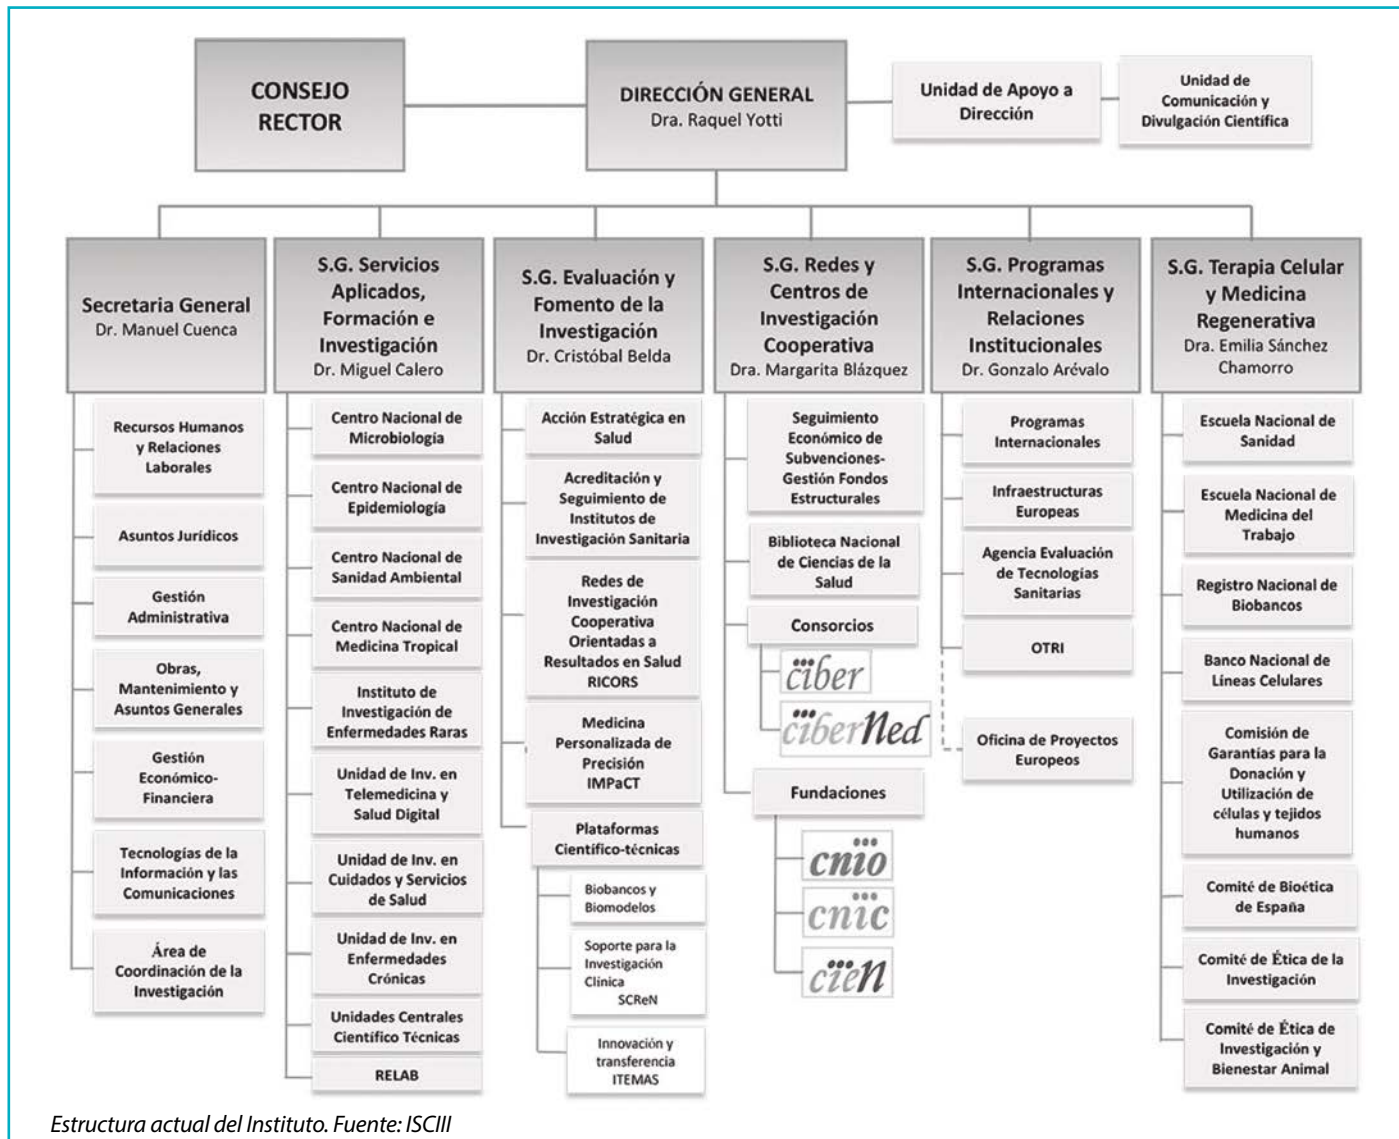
CONSEJO RECTOR

DIRECCIÓN GENERAL
Dra. Raquel Yotti

Unidad de Apoyo a Dirección

Unidad de Comunicación y Divulgación Científica

Secretaria General
Dr. Manuel Cuenca

Recursos Humanos y Relaciones Laborales

Asuntos Jurídicos

Gestión Administrativa

Obras, Mantenimiento y Asuntos Generales

Gestión Económico-Financiera

Tecnologías de la Información y las Comunicaciones

Área de Coordinación de la Investigación

S.G. Servicios Aplicados, Formación e Investigación
Dr. Miguel Calero

Centro Nacional de Microbiología

Centro Nacional de Epidemiología

Centro Nacional de Sanidad Ambiental

Centro Nacional de Medicina Tropical

Instituto de Investigación de Enfermedades Raras

Unidad de Inv. en Telemedicina y Salud Digital

Unidad de Inv. en Cuidados y Servicios de Salud

Unidad de Inv. en Enfermedades Crónicas

Unidades Centrales Científico Técnicas

RELAB

S.G. Evaluación y Fomento de la Investigación
Dr. Cristóbal Belda

Acción Estratégica en Salud

Acreditación y Seguimiento de Institutos de Investigación Sanitaria

Redes de Investigación Cooperativa Orientadas a Resultados en Salud RICORS

Medicina Personalizada de Precisión IMPaCT

Plataformas Científico-técnicas

Biobancos y Biomodelos

Soporte para la Investigación Clínica SCReN

Innovación y transferencia ITEMAS

S.G. Redes y Centros de Investigación Cooperativa
Dra. Margarita Blázquez

Seguimiento Económico de Subvenciones-Gestión Fondos Estructurales

Biblioteca Nacional de Ciencias de la Salud

Consorcios

ciber

ciberNed

Fundaciones

cnio

cnic

cien

S.G. Programas Internacionales y Relaciones Institucionales
Dr. Gonzalo Arévalo

Programas Internacionales

Infraestructuras Europeas

Agencia Evaluación de Tecnologías Sanitarias

OTRI

Oficina de Proyectos Europeos

S.G. Terapia Celular y Medicina Regenerativa
Dra. Emilia Sánchez Chamorro

Escuela Nacional de Sanidad

Escuela Nacional de Medicina del Trabajo

Registro Nacional de Biobancos

Banco Nacional de Líneas Celulares

Comisión de Garantías para la Donación y Utilización de células y tejidos humanos

Comité de Bioética de España

Comité de Ética de la Investigación

Comité de Ética de Investigación y Bienestar Animal

Estructura actual del Instituto. Fuente: ISCIII